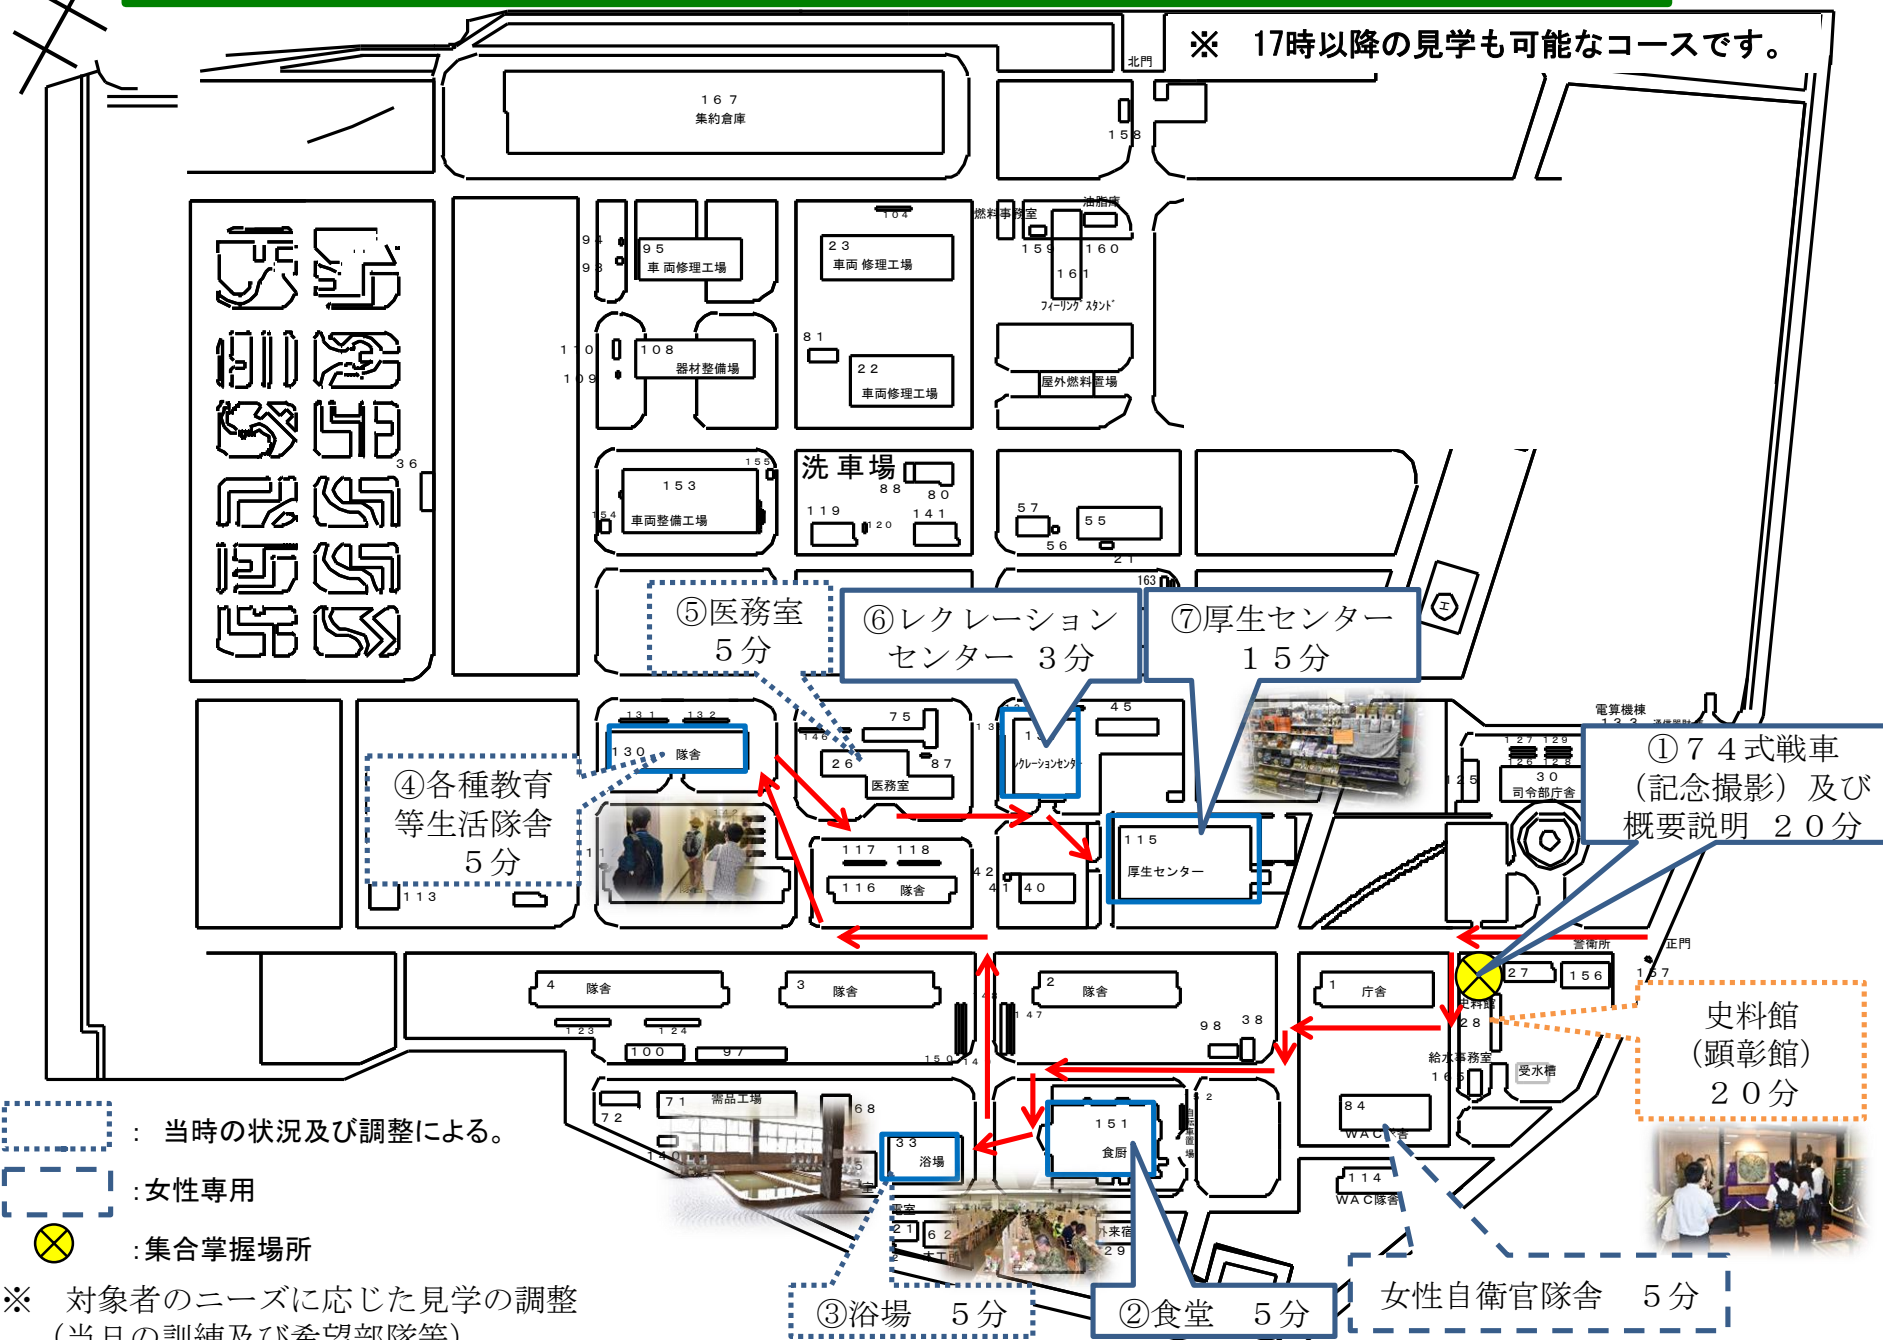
※　17時以降の見学も可能なコースです。

北門

１６７
集約倉庫

１５８

１０４
燃料事務室
油脂庫
１５９
１６０
１６１
フィーリング スタンド

９４
９３
９５
車両修理工場

２３
車両修理工場

８１
２２
車両修理工場

屋外燃料置場

１１０
１０９
１０８
器材整備場

３６

１５５
１５３
１５４
車両整備工場

洗車場
８８
８０
１１９
１２０
１４１

５７
５５
５６
２１
163

⑤医務室
５分

⑥レクレーション
センター　３分

⑦厚生センター
１５分

１３１
１３２
１３０
隊舎

７５
１４６
２６
８７
医務室

１３
レクレーションセンター
４５

電算機棟
１３３
通信器材

１２７
１２９
１２６
１２８
３０
司令部庁舎
１２５

①７４式戦車
（記念撮影）及び
概要説明　２０分

④各種教育
等生活隊舎
５分

１１
１１３

１１７
１１８
１１６
隊舎

４２
４１
４０

１１５
厚生センター

警衛所
正門

４
隊舎
１２３
１２４
１００
９７

３
隊舎

１５０
１４

２
隊舎
１４７
９８
３８

１
庁舎
２７
１５６
１５７
史料館
２８

史料館
（顕彰館）
２０分

給水事務室
１６５
受水槽

８４
ＷＡＣ隊舎

１１４
ＷＡＣ隊舎

７１
需品工場
６８
７２
１４０
３３
浴場
１５１
食厨
５２

来宿
２９
２１
６２

：　当時の状況及び調整による。
：女性専用
：集合掌握場所

③浴場　５分

②食堂　５分

女性自衛官隊舎　５分

※　対象者のニーズに応じた見学の調整
（当日の訓練及び希望部隊等）